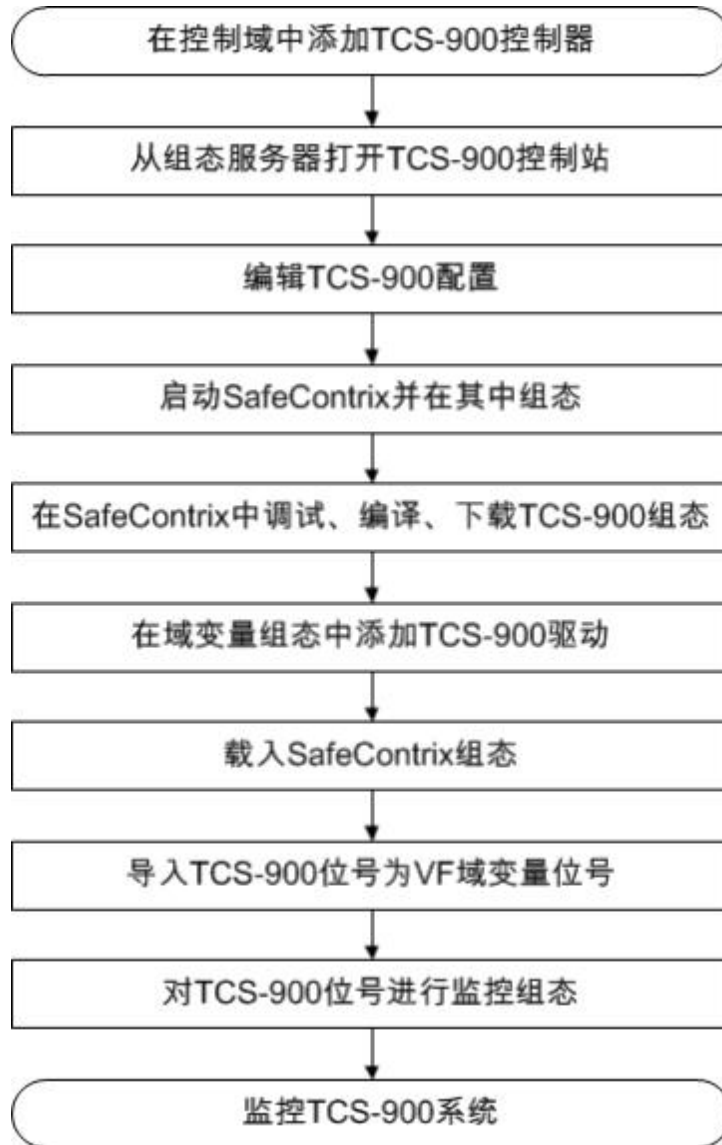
在控制域中添加TCS-900控制器

从组态服务器打开TCS-900控制站

编辑TCS-900配置

启动SafeContrix并在其中组态

在SafeContrix中调试、编译、下载TCS-900组态

在域变量组态中添加TCS-900驱动

载入SafeContrix组态

导入TCS-900位号为VF域变量位号

对TCS-900位号进行监控组态

监控TCS-900系统